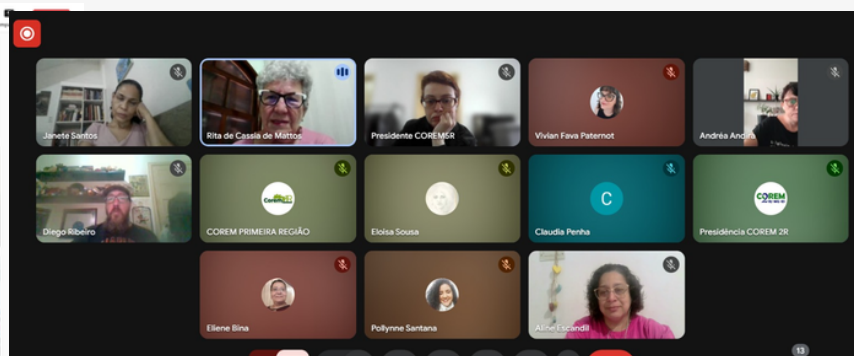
Janete Santos

Rita de Cassia de Mattos

Presidente COREM5R

Vivian Fava Paternot

Andréa Andira

Diego Ribeiro

COREM

COREM PRIMEIRA REGIÃO

Eloisa Sousa

C

Claudia Penha

COREM

Presidência COREM 2R

Eliene Bina

Pollynne Santana

Aline Escandil

13